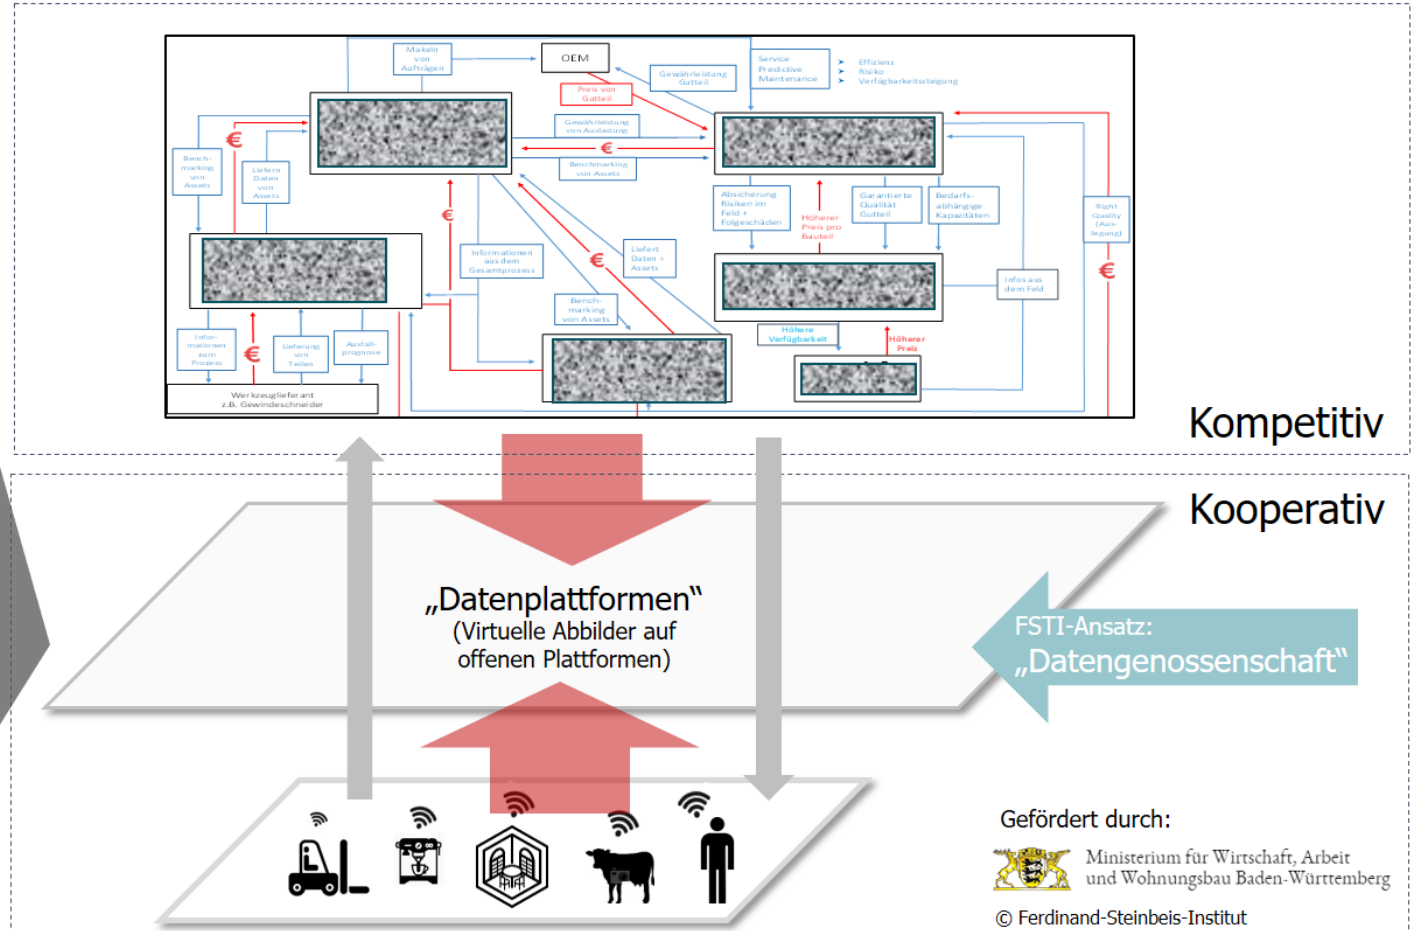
Makeln von Aufträgen

OEM

Gewährleistung Gutteil

Service Predictive Maintenance

Effizienz
Risiko
Verfügbarkeitssteigerung

Preis von Gutteil

Gewährleistung von Auslastung

€

Benchmarking von Assets

€

Bench-marking von Assets

Liefern Daten von Assets

Absicherung Risiken im Feld + Folgeschäden

Höherer Preis pro Bauteil

Garantierte Qualität Gutteil

Bedarfs-abhängige Kapazitäten

Right Quality (Aus-legung)

€

Informationen aus dem Gesamtprozess

€

Liefert Daten + Assets

€

Infos aus dem Feld

Bench-marking von Assets

Höhere Verfügbarkeit

Höherer Preis

Infor-mationen zum Prozess

€

Lieferung von Teilen

Ausfall-prognose

Werkzeuglieferant z.B. Gewindeschneider

Kompetitiv

Kooperativ

„Datenplattformen"
(Virtuelle Abbilder auf offenen Plattformen)

FSTI-Ansatz:
„Datengenossenschaft"

Gefördert durch:

Ministerium für Wirtschaft, Arbeit und Wohnungsbau Baden-Württemberg

© Ferdinand-Steinbeis-Institut